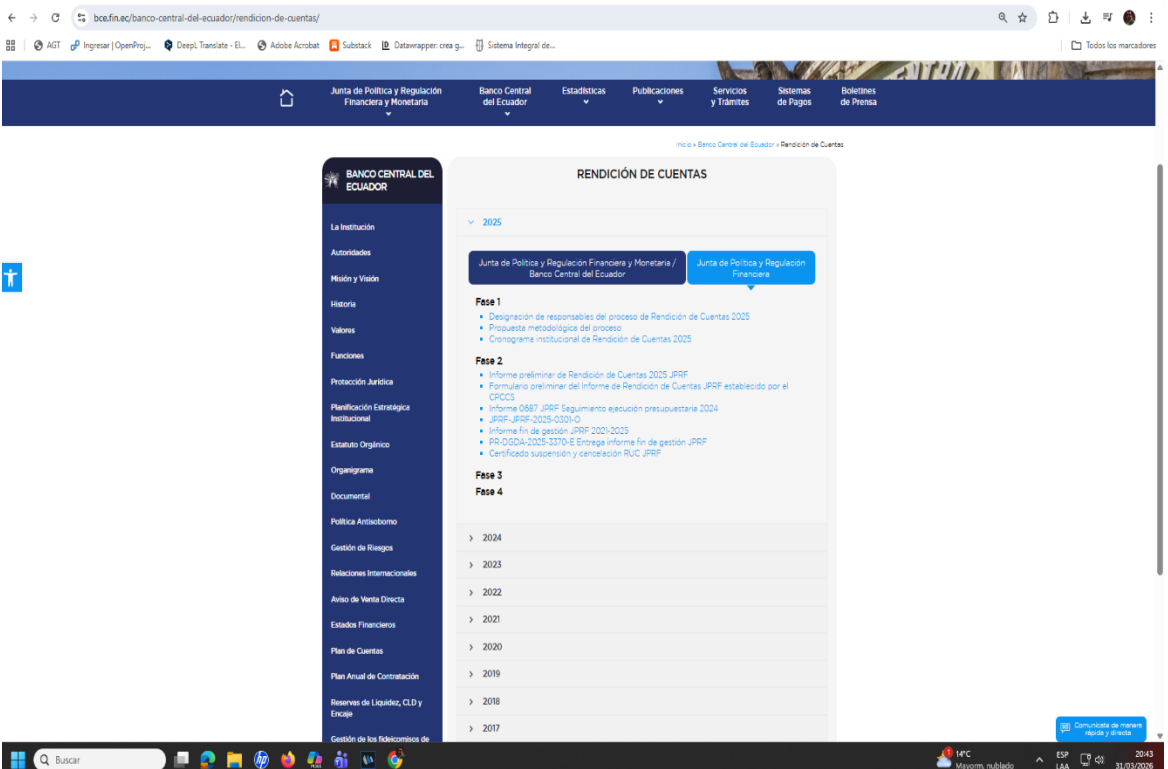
bce.fin.ec/banco-central-del-ecuador/rendicion-de-cuentas/

AGT Ingresar | OpenProj... DeepL Translate - El... Adobe Acrobat Substack Datawrapper: crea g... Sistema Integral de... Todos los marcadores

Junta de Política y Regulación Financiera y Monetaria
Banco Central del Ecuador
Estadísticas
Publicaciones
Servicios y Trámites
Sistemas de Pagos
Boletines de Prensa

Inicio » Banco Central del Ecuador » Rendición de Cuentas

BANCO CENTRAL DEL ECUADOR

La Institución
Autoridades
Misión y Visión
Historia
Valores
Funciones
Protección Jurídica
Planificación Estratégica Institucional
Estatuto Orgánico
Organigrama
Documental
Política Antisoborno
Gestión de Riesgos
Relaciones Internacionales
Aviso de Venta Directa
Estados Financieros
Plan de Cuentas
Plan Anual de Contratación
Reservas de Liquidez, CLD y Encaje
Gestión de los fideicomisos de

RENDICIÓN DE CUENTAS

2025

Junta de Política y Regulación Financiera y Monetaria / Banco Central del Ecuador
Junta de Política y Regulación Financiera

Fase 1
- Designación de responsables del proceso de Rendición de Cuentas 2025
- Propuesta metodológica del proceso
- Cronograma institucional de Rendición de Cuentas 2025

Fase 2
- Informe preliminar de Rendición de Cuentas 2025 JPRF
- Formulario preliminar del Informe de Rendición de Cuentas JPRF establecido por el CPCCS
- Informe 0687 JPRF Seguimiento ejecución presupuestaria 2024
- JPRF-JPRF-2025-0301-O
- Informe fin de gestión JPRF 2021-2025
- PR-DGDA-2025-3370-E Entrega informe fin de gestión JPRF
- Certificado suspensión y cancelación RUC JPRF

Fase 3
Fase 4

2024
2023
2022
2021
2020
2019
2018
2017

Comunícate de manera rápida y directa

Buscar
14°C Mayorm. nublado
ESP LAA
20:43 31/03/2026